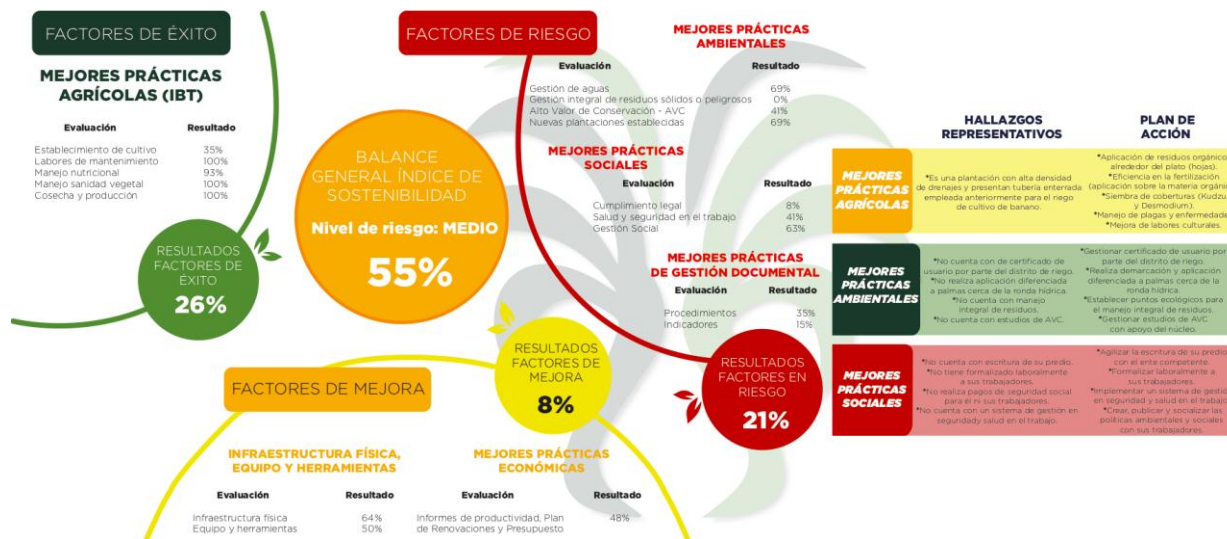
FACTORES DE ÉXITO

MEJORES PRÁCTICAS AGRÍCOLAS (IBT)

| Evaluación | Resultado |
|---|---|
| Establecimiento de cultivo | 35% |
| Labores de mantenimiento | 100% |
| Manejo nutricional | 93% |
| Manejo sanidad vegetal | 100% |
| Cosecha y producción | 100% |

RESULTADOS FACTORES DE ÉXITO
26%

BALANCE GENERAL ÍNDICE DE SOSTENIBILIDAD
Nivel de riesgo: MEDIO
55%

FACTORES DE RIESGO

MEJORES PRÁCTICAS AMBIENTALES

| Evaluación | Resultado |
|---|---|
| Gestión de aguas | 69% |
| Gestión integral de residuos sólidos o peligrosos | 0% |
| Alto Valor de Conservación - AVC | 41% |
| Nuevas plantaciones establecidas | 69% |

MEJORES PRÁCTICAS SOCIALES

| Evaluación | Resultado |
|---|---|
| Cumplimiento legal | 8% |
| Salud y seguridad en el trabajo | 41% |
| Gestión Social | 63% |

MEJORES PRÁCTICAS DE GESTIÓN DOCUMENTAL

| Evaluación | Resultado |
|---|---|
| Procedimientos | 35% |
| Indicadores | 15% |

RESULTADOS FACTORES EN RIESGO
21%

RESULTADOS FACTORES DE MEJORA
8%

FACTORES DE MEJORA

INFRAESTRUCTURA FÍSICA, EQUIPO Y HERRAMIENTAS

| Evaluación | Resultado |
|---|---|
| Infraestructura física | 64% |
| Equipo y herramientas | 50% |

MEJORES PRÁCTICAS ECONÓMICAS

| Evaluación | Resultado |
|---|---|
| Informes de productividad, Plan de Renovaciones y Presupuesto | 48% |

| | HALLAZGOS REPRESENTATIVOS | PLAN DE ACCIÓN |
|---|---|---|
| MEJORES PRÁCTICAS AGRÍCOLAS | *Es una plantación con alta densidad de drenajes y presentan tubería enterrada empleada anteriormente para el riego de cultivo de banano. | *Aplicación de residuos orgánicos alrededor del plato (hojas). *Eficiencia en la fertilización (aplicación sobre la materia orgánica). *Siembra de coberturas (Kudzu y Desmodium). *Manejo de plagas y enfermedades. *Mejora de labores culturales. |
| MEJORES PRÁCTICAS AMBIENTALES | *No cuenta con certificado de usuario por parte del distrito de riego. *No realiza aplicación diferenciada a palmas cerca de la ronda hídrica. *No cuenta con manejo integral de residuos. *No cuenta con estudios de AVC. | *Gestionar certificado de usuario por parte del distrito de riego. *Realiza demarcación y aplicación diferenciada a palmas cerca de la ronda hídrica. *Establecer puntos ecológicos para el manejo integral de residuos. *Gestionar estudios de AVC con apoyo del núcleo. |
| MEJORES PRÁCTICAS SOCIALES | *No cuenta con escritura de su predio. *No tiene formalizado laboralmente a sus trabajadores. *No realiza pagos de seguridad social para el ni sus trabajadores. *No cuenta con un sistema de gestión en seguridad y salud en el trabajo. | *Agilizar la escritura de su predio con el ente competente. *Formalizar laboralmente a sus trabajadores. *Implementar un sistema de gestión en seguridad y salud en el trabajo. *Crear, publicar y socializar las políticas ambientales y sociales con sus trabajadores. |